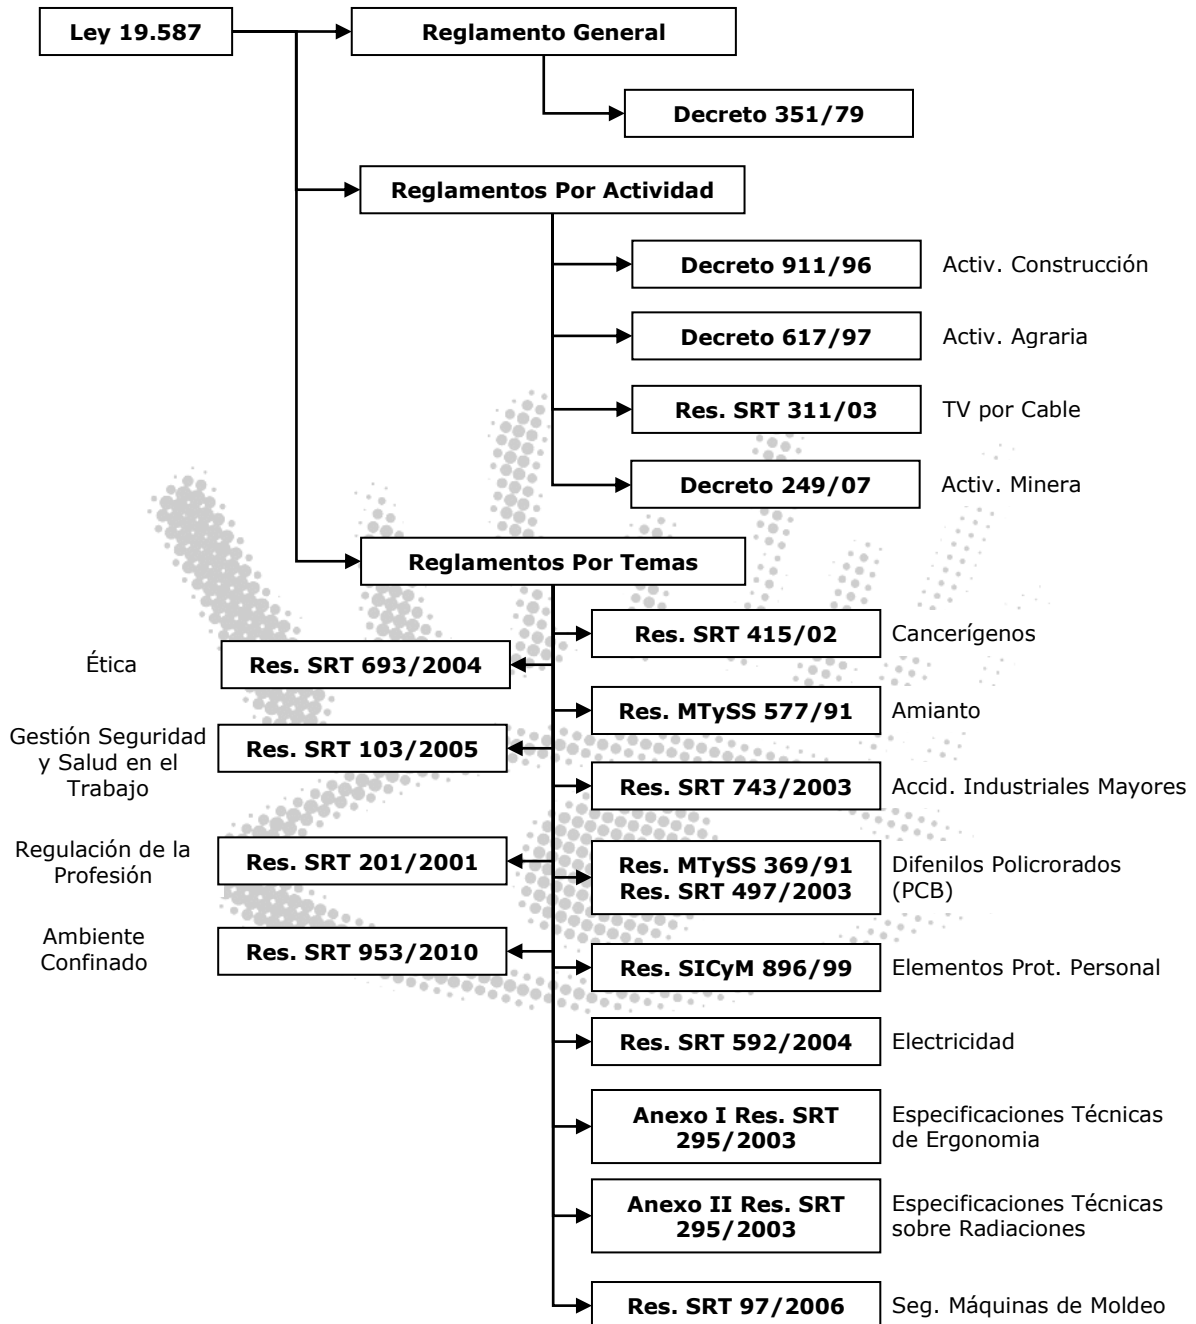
Ley 19.587

Reglamento General

Decreto 351/79

Reglamentos Por Actividad

Decreto 911/96 Activ. Construcción

Decreto 617/97 Activ. Agraria

Res. SRT 311/03 TV por Cable

Decreto 249/07 Activ. Minera

Reglamentos Por Temas

Res. SRT 415/02 Cancerígenos

Ética Res. SRT 693/2004

Res. MTySS 577/91 Amianto

Gestión Seguridad y Salud en el Trabajo Res. SRT 103/2005

Res. SRT 743/2003 Accid. Industriales Mayores

Regulación de la Profesión Res. SRT 201/2001

Res. MTySS 369/91 Res. SRT 497/2003 Difenilos Policrorados (PCB)

Ambiente Confinado Res. SRT 953/2010

Res. SICyM 896/99 Elementos Prot. Personal

Res. SRT 592/2004 Electricidad

Anexo I Res. SRT 295/2003 Especificaciones Técnicas de Ergonomia

Anexo II Res. SRT 295/2003 Especificaciones Técnicas sobre Radiaciones

Res. SRT 97/2006 Seg. Máquinas de Moldeo